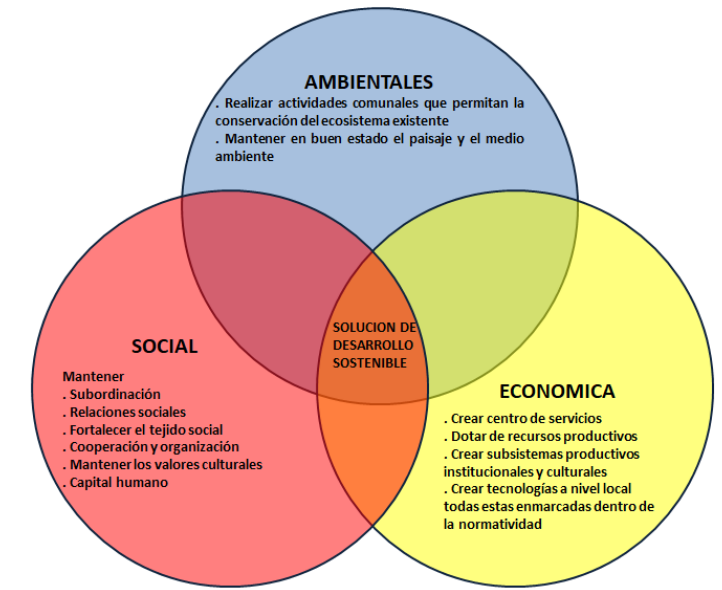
AMBIENTALES
. Realizar actividades comunales que permitan la conservación del ecosistema existente
. Mantener en buen estado el paisaje y el medio ambiente

SOCIAL
Mantener
. Subordinación
. Relaciones sociales
. Fortalecer el tejido social
. Cooperación y organización
. Mantener los valores culturales
. Capital humano

SOLUCION DE DESARROLLO SOSTENIBLE

ECONOMICA
. Crear centro de servicios
. Dotar de recursos productivos
. Crear subsistemas productivos institucionales y culturales
. Crear tecnologías a nivel local todas estas enmarcadas dentro de la normatividad